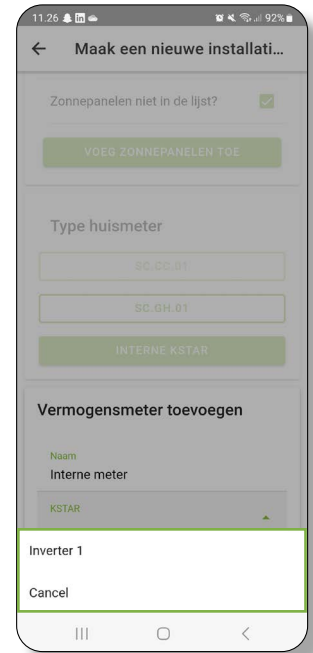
11:26 92%

Maak een nieuwe installati...

Zonnepanelen niet in de lijst?

VOEG ZONNEPANELEN TOE

Type huismeter

SC.CO.01

SC.GH.01

INTERNE KSTAR

Vermogensmeter toevoegen

Naam
Interne meter

KSTAR

Inverter 1

Cancel